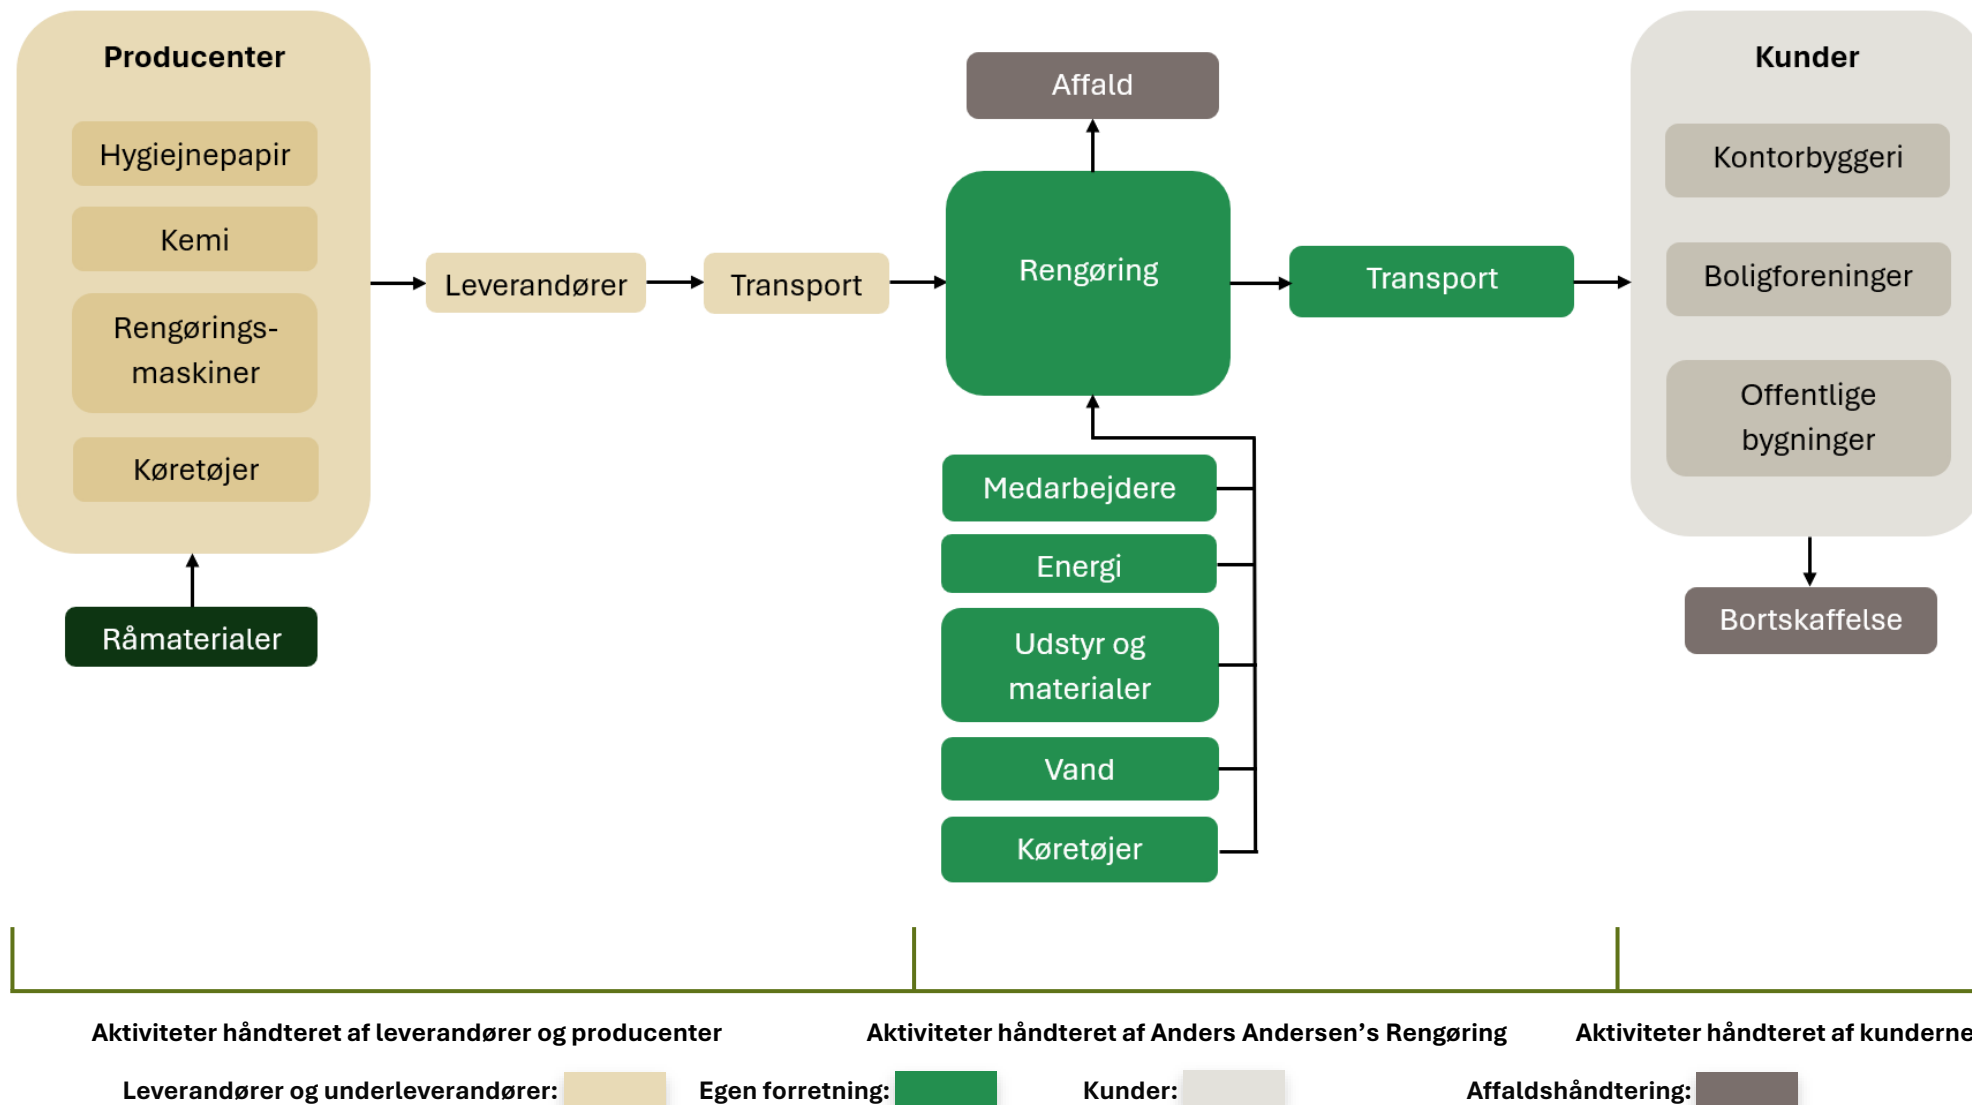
Producenter

Hygiejnepapir

Kemi

Rengørings-maskiner

Køretøjer

Råmaterialer

Leverandører

Transport

Affald

Rengøring

Transport

Medarbejdere

Energi

Udstyr og materialer

Vand

Køretøjer

Kunder

Kontorbyggeri

Boligforeninger

Offentlige bygninger

Bortskaffelse

Aktiviteter håndteret af leverandører og producenter

Aktiviteter håndteret af Anders Andersen’s Rengøring

Aktiviteter håndteret af kunderne

Leverandører og underleverandører:

Egen forretning:

Kunder:

Affaldshåndtering: